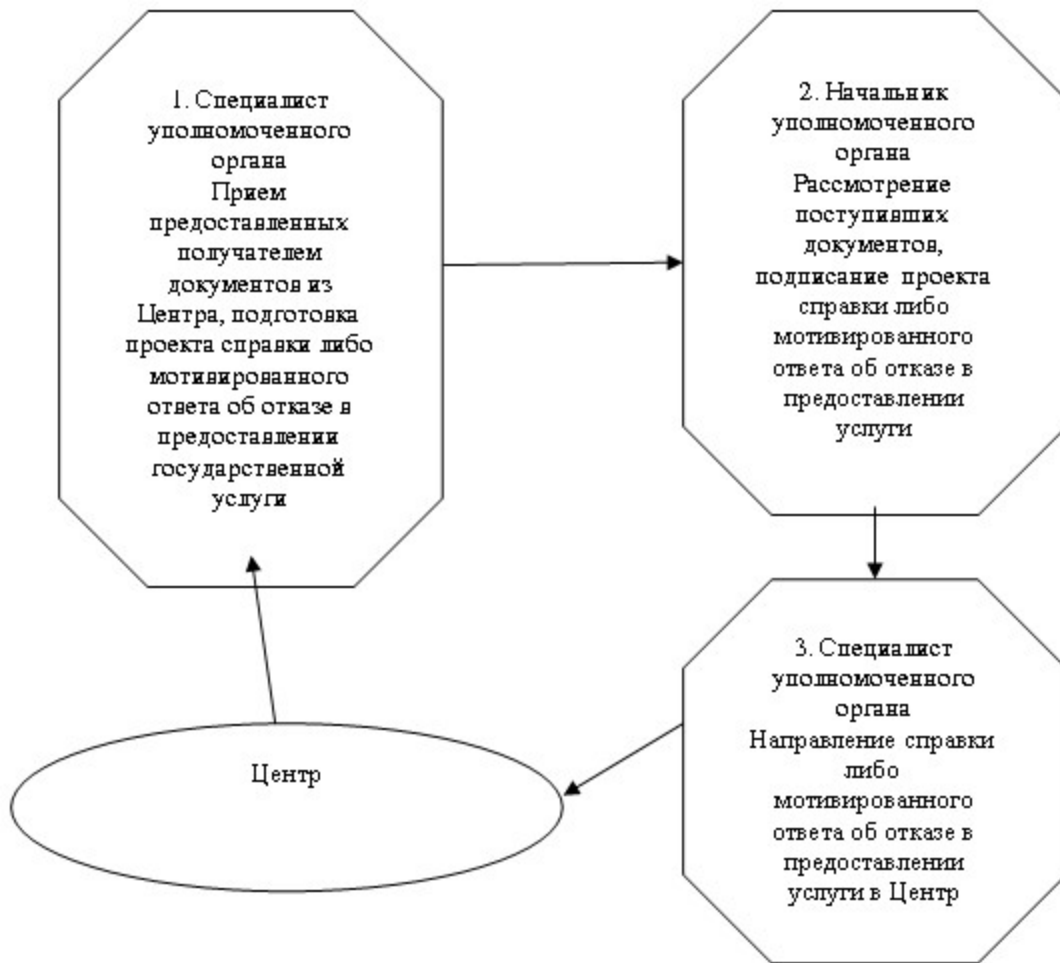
1. Специалист уполномоченного органа
Прием предоставленных получателем документов из Центра, подготовка проекта справки либо мотивированного ответа об отказе в предоставлении государственной услуги

2. Начальник уполномоченного органа
Рассмотрение поступивших документов, подписание проекта справки либо мотивированного ответа об отказе в предоставлении услуги

3. Специалист уполномоченного органа
Направление справки либо мотивированного ответа об отказе в предоставлении услуги в Центр

Центр